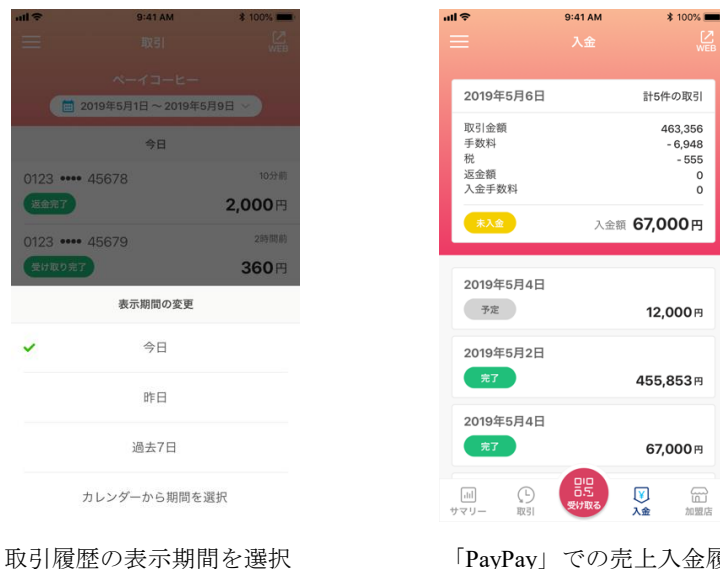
9:41 AM
100%
取引
WEB
ペーイコーヒー
2019年5月1日 〜 2019年5月9日
今日
0123 •••• 45678
10分前
返金完了
2,000円
0123 •••• 45679
2時間前
受け取り完了
360円
表示期間の変更
今日
昨日
過去7日
カレンダーから期間を選択

取引履歴の表示期間を選択

9:41 AM
100%
入金
WEB
2019年5月6日
計5件の取引
取引金額
463,356
手数料
- 6,948
税
- 555
返金額
0
入金手数料
0
未入金
入金額 67,000円
2019年5月4日
予定
12,000円
2019年5月2日
完了
455,853円
2019年5月4日
完了
67,000円
サマリー
取引
受け取る
入金
加盟店

「PayPay」での売上入金履